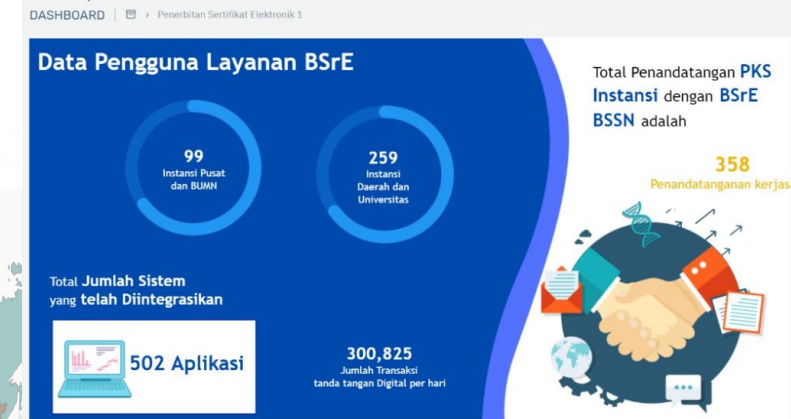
DASHBOARD | > Penerbitan Sertifikat Elektronik 1

Data Pengguna Layanan BSrE

99
Instansi Pusat dan BUMN

259
Instansi Daerah dan Universitas

Total Jumlah Sistem yang telah Diintegrasikan

502 Aplikasi

300,825
Jumlah Transaksi tanda tangan Digital per hari

Total Penandatangan PKS Instansi dengan BSrE BSSN adalah

358
Penandatanganan kerjas